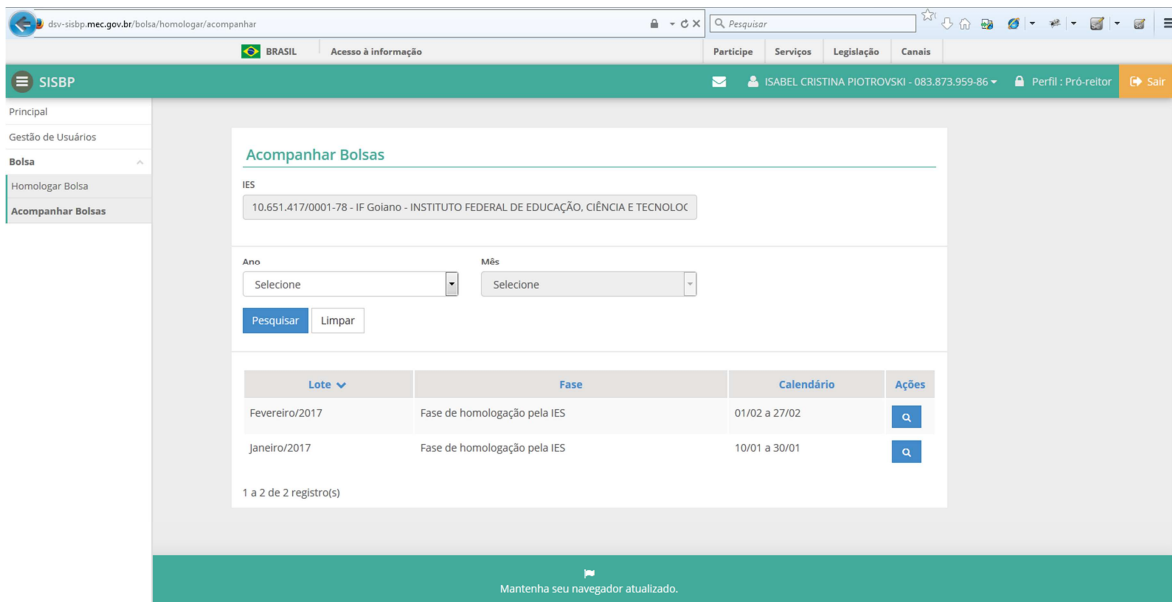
dsv-sisbp.mec.gov.br/bolsa/homologar/acompanhar

Pesquisar

BRASIL Acesso à informação

Participe Serviços Legislação Canais

SISBP

ISABEL CRISTINA PIOTROVSKI - 083.873.959-86 Perfil : Pró-reitor Sair

Principal
Gestão de Usuários
Bolsa
Homologar Bolsa
Acompanhar Bolsas

Acompanhar Bolsas

IES
10.651.417/0001-78 - IF Goiano - INSTITUTO FEDERAL DE EDUCAÇÃO, CIÊNCIA E TECNOLOG

Ano
Selecione

Mês
Selecione

Pesquisar Limpar

| Lote | Fase | Calendário | Ações |
|---|---|---|---|
| Fevereiro/2017 | Fase de homologação pela IES | 01/02 a 27/02 | |
| Janeiro/2017 | Fase de homologação pela IES | 10/01 a 30/01 | |

1 a 2 de 2 registro(s)

Mantenha seu navegador atualizado.